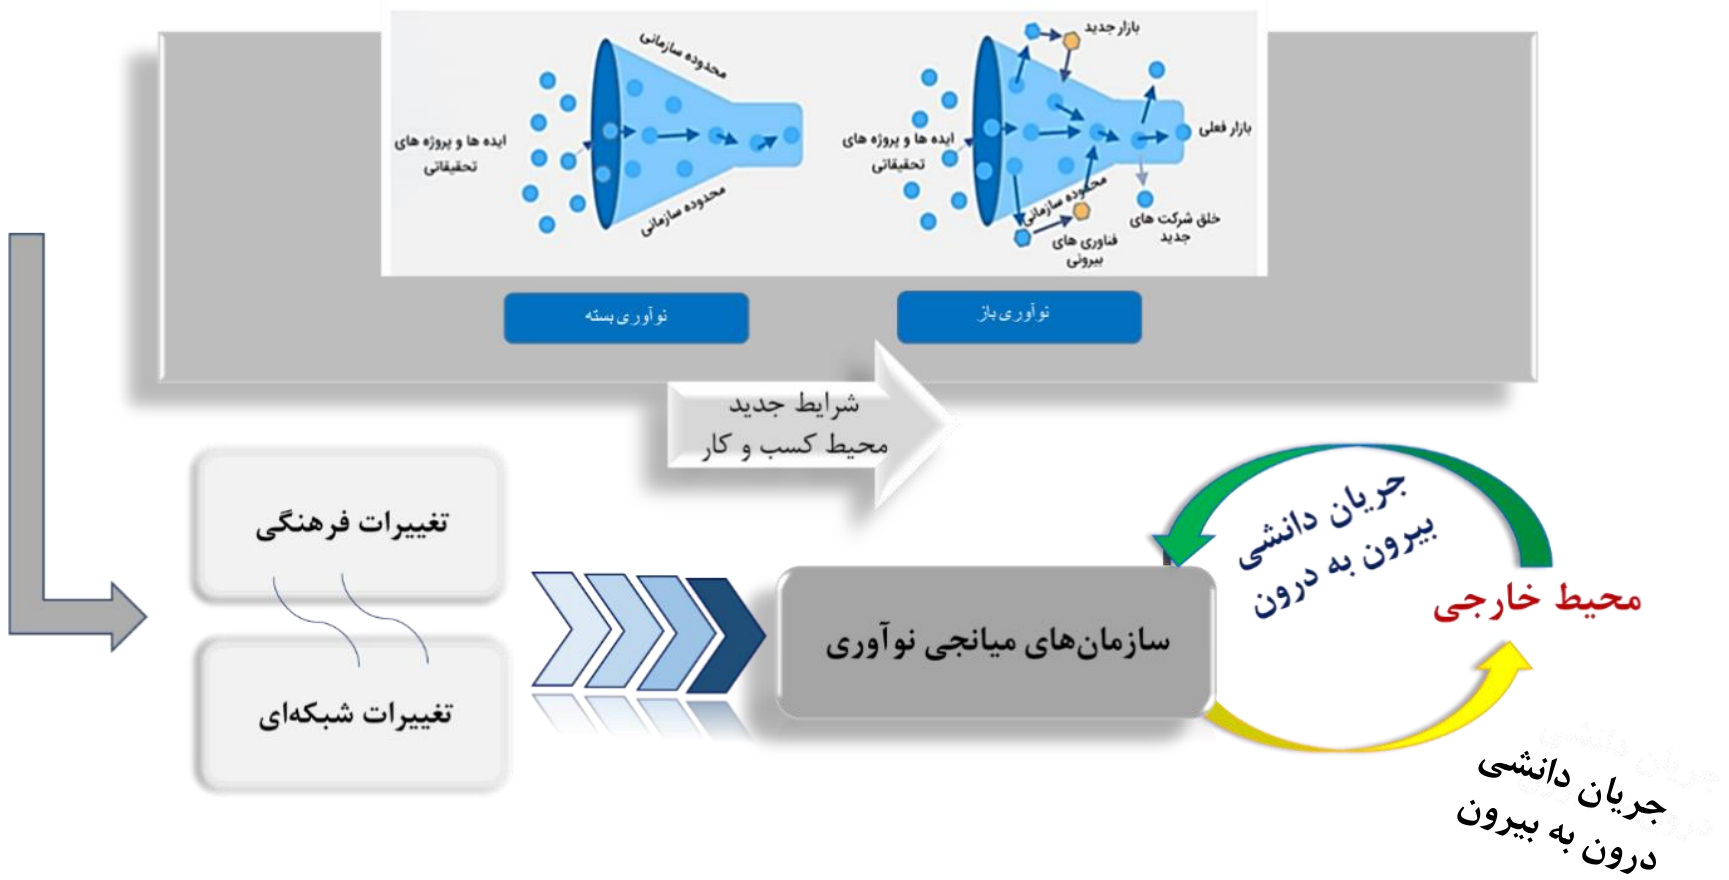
محدوده سازمانی

ایده ها و پروژه های تحقیقاتی

محدوده سازمانی

بازار جدید

ایده ها و پروژه های تحقیقاتی

بازار فعلی

محدوده سازمانی

خلق شرکت های جدید

فناوری های بیرونی

نوآوری بسته

نوآوری باز

شرایط جدید محیط کسب و کار

تغییرات فرهنگی

تغییرات شبکه‌ای

سازمان‌های میانجی نوآوری

جریان دانشی بیرون به درون

محیط خارجی

جریان دانشی درون به بیرون